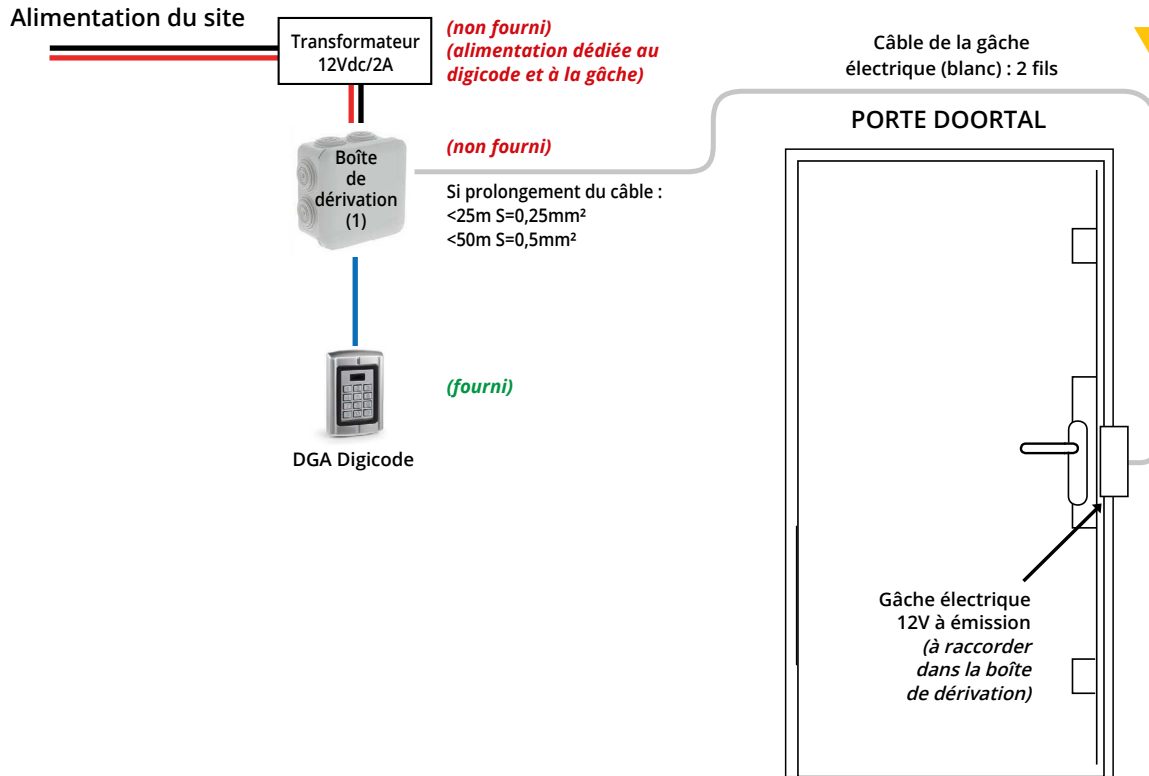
Alimentation du site

Transformateur 12Vdc/2A

(non fourni) (alimentation dédiée au digicode et à la gâche)

Câble de la gâche électrique (blanc) : 2 fils

PORTE DOORTAL

Boîte de dérivation (1)

(non fourni)

Si prolongement du câble :
<25m S=0,25mm²
<50m S=0,5mm²

(fourni)

DGA Digicode

Gâche électrique 12V à émission (à raccorder dans la boîte de dérivation)